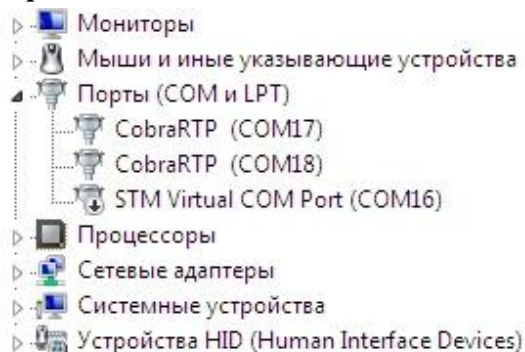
Мониторы
Мыши и иные указывающие устройства
Порты (COM и LPT)
CobraRTP (COM17)
CobraRTP (COM18)
STM Virtual COM Port (COM16)
Процессоры
Сетевые адаптеры
Системные устройства
Устройства HID (Human Interface Devices)